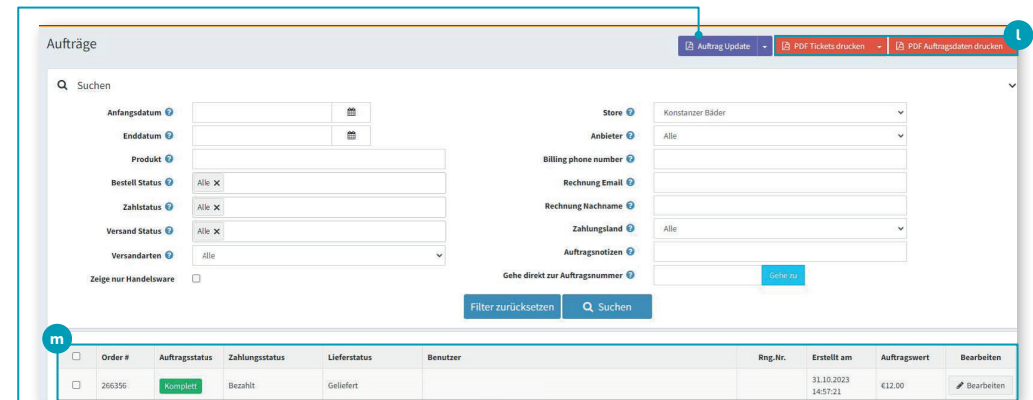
Aufträge

Auftrag Update | PDF Tickets drucken | PDF Auftragsdaten drucken

l

Suchen

Anfangsdatum
Enddatum
Produkt
Bestell Status Alle ×
Zahlstatus Alle ×
Versand Status Alle ×
Versandarten Alle
Zeige nur Handelsware

Store Konstanzer Bäder
Anbieter Alle
Billing phone number
Rechnung Email
Rechnung Nachname
Zahlungsland Alle
Auftragsnotizen
Gehe direkt zur Auftragsnummer Gehe zu

Filter zurücksetzen | Suchen

m

| | Order # | Auftragsstatus | Zahlungsstatus | Lieferstatus | Benutzer | Rng.Nr. | Erstellt am | Auftragswert | Bearbeiten |
|---|---|---|---|---|---|---|---|---|---|
| | 266356 | Komplett | Bezahlt | Geliefert | | | 31.10.2023 14:57:21 | €12.00 | Bearbeiten |